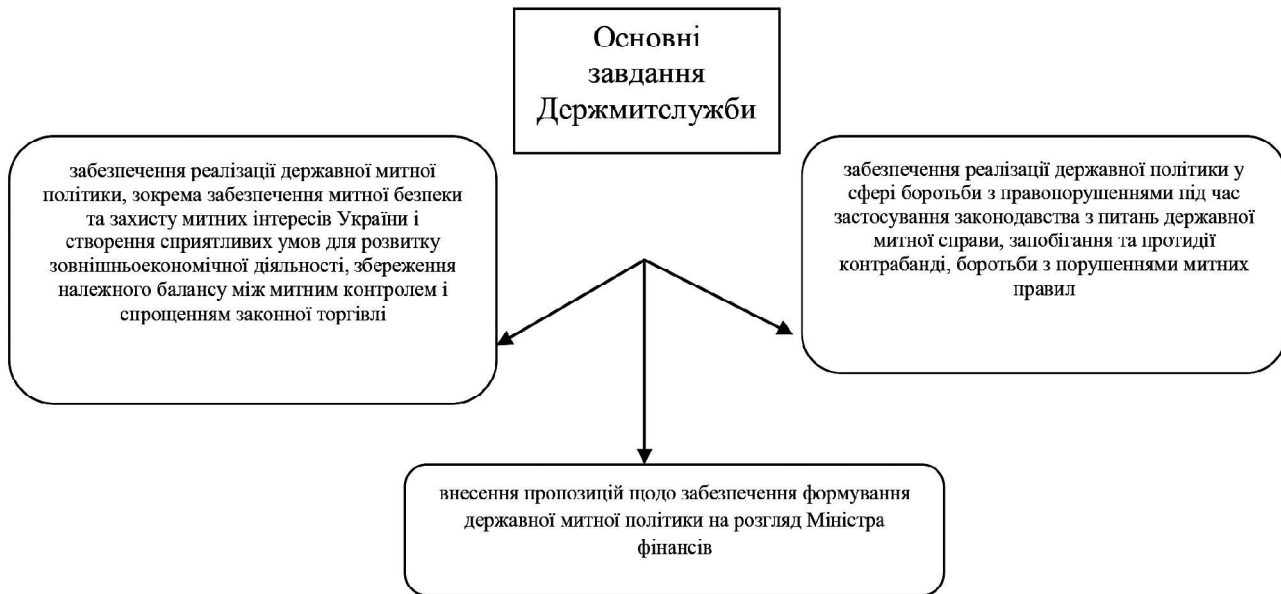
Основні завдання Держмитслужби

забезпечення реалізації державної митної політики, зокрема забезпечення митної безпеки та захисту митних інтересів України і створення сприятливих умов для розвитку зовнішньоекономічної діяльності, збереження належного балансу між митним контролем і спрощенням законної торгівлі

забезпечення реалізації державної політики у сфері боротьби з правопорушеннями під час застосування законодавства з питань державної митної справи, запобігання та протидії контрабанді, боротьби з порушеннями митних правил

внесення пропозицій щодо забезпечення формування державної митної політики на розгляд Міністра фінансів